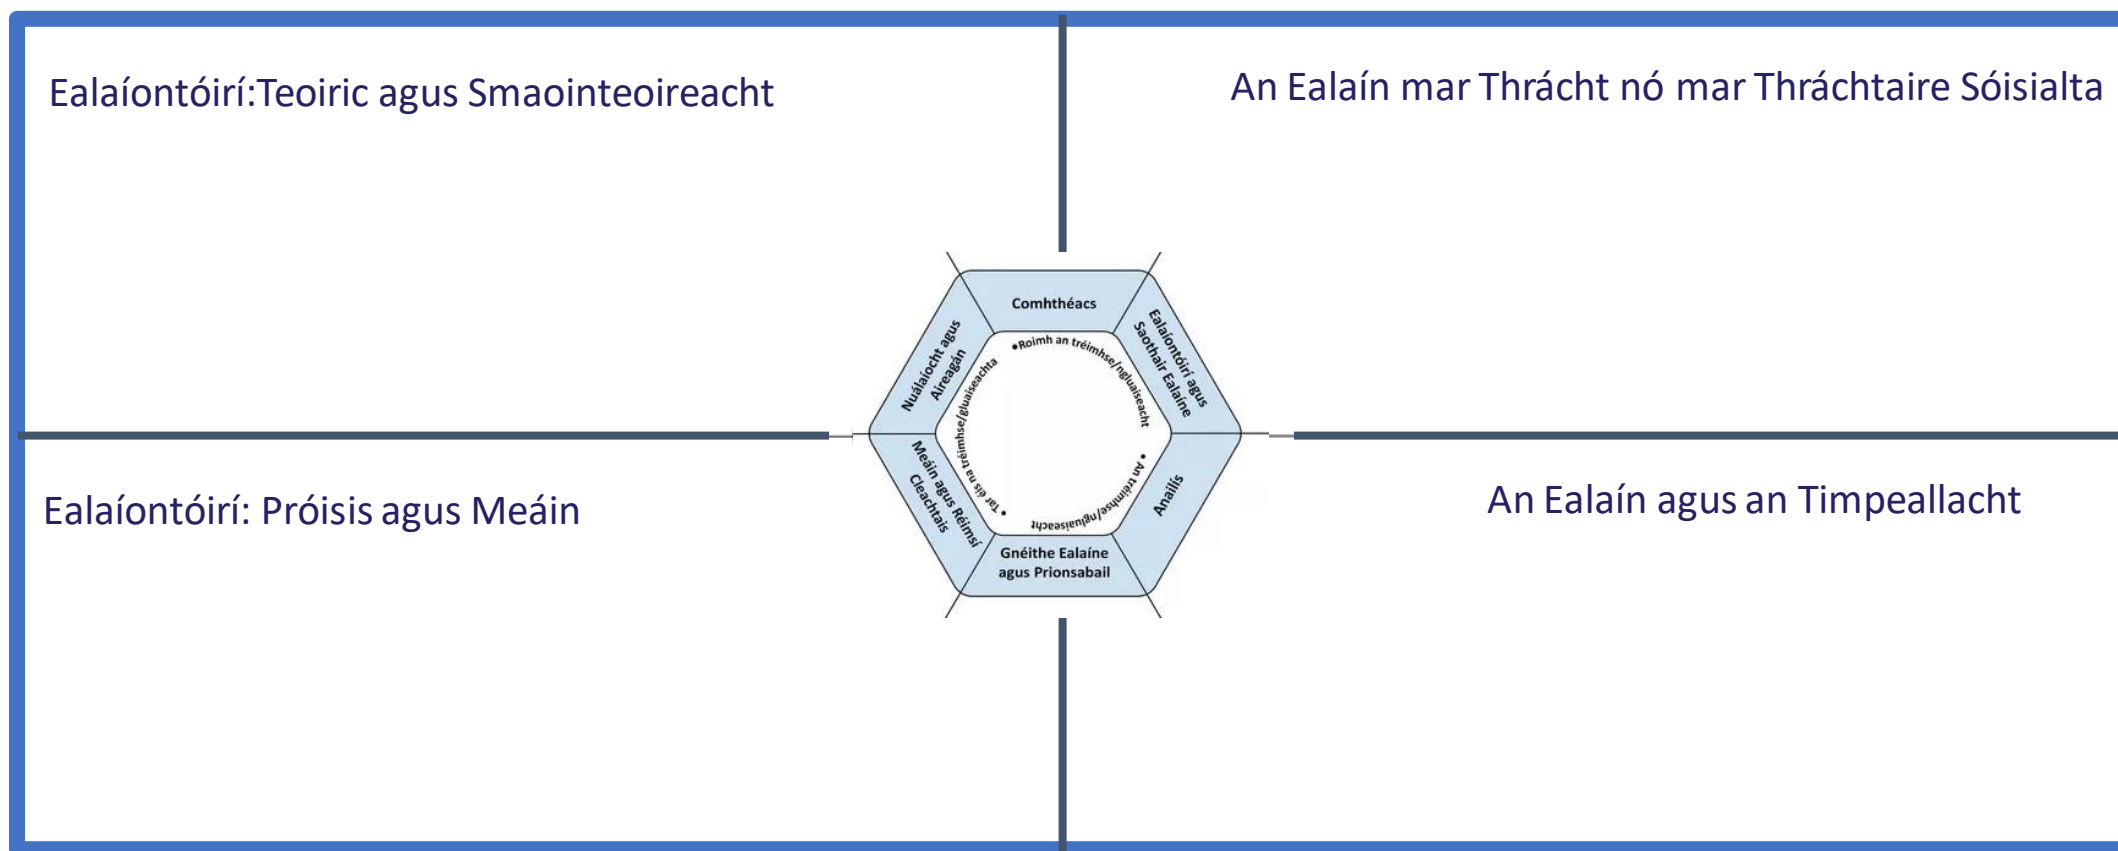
Ealaíontóirí:Teoiric agus Smaointeoireacht

An Ealaín mar Thrácht nó mar Thráchtaire Sóisialta

Comhthéacs

Ealaíontóirí agus Saothair Ealaíne

Anailís

Gnéithe Ealaíne agus Prionsabail

Meáin agus Réimsí Cleachtais

Nuálaíocht agus Aireagán

•Roimh an tréimhse/ngluaiseacht

• An tréimhse/ngluaiseacht

• Tar éis na tréimhse/gluaiseachta

Ealaíontóirí: Próisis agus Meáin

An Ealaín agus an Timpeallacht